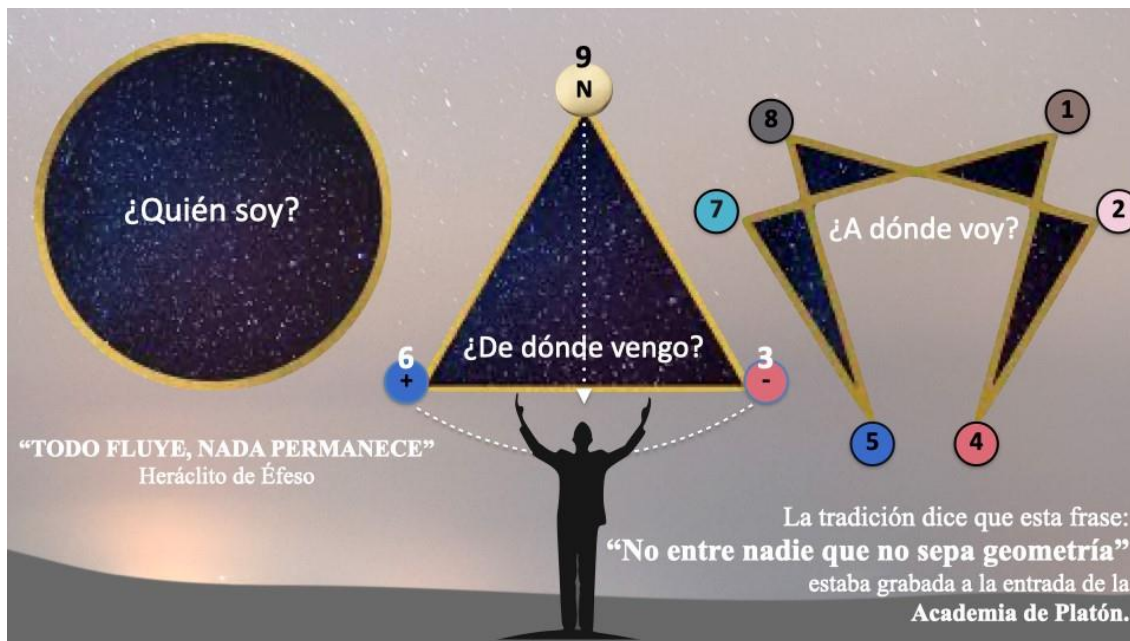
¿Quién soy?

9
N

¿De dónde vengo?

6
+

3
-

8

1

7

2

¿A dónde voy?

5

4

"TODO FLUYE, NADA PERMANECE"
Heráclito de Éfeso

La tradición dice que esta frase:
"No entre nadie que no sepa geometría"
estaba grabada a la entrada de la
Academia de Platón.